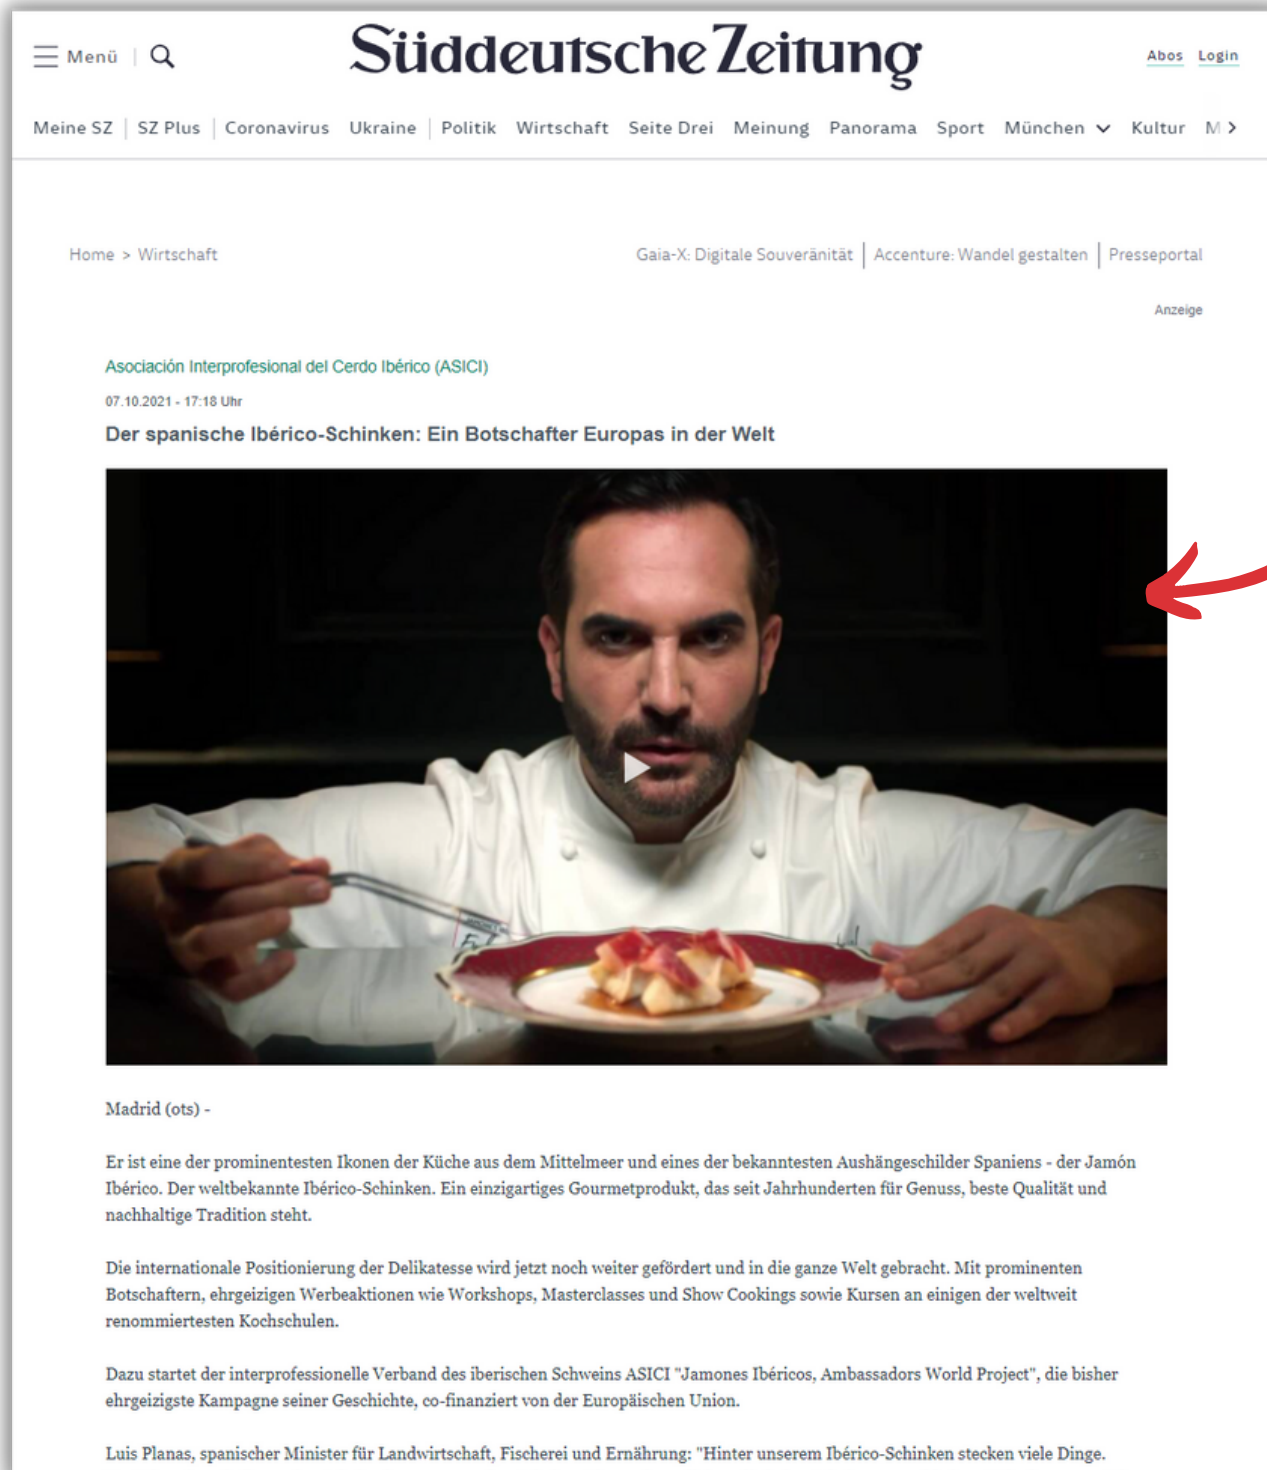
Menü

Süddeutsche Zeitung

Abos Login

Meine SZ | SZ Plus | Coronavirus | Ukraine | Politik | Wirtschaft | Seite Drei | Meinung | Panorama | Sport | München | Kultur | M

Home > Wirtschaft

Gaia-X: Digitale Souveränität | Accenture: Wandel gestalten | Presseportal

Anzeige

Asociación Interprofesional del Cerdo Ibérico (ASICI)

07.10.2021 - 17:18 Uhr

Der spanische Ibérico-Schinken: Ein Botschafter Europas in der Welt

Madrid (ots) -

Er ist eine der prominentesten Ikonen der Küche aus dem Mittelmeer und eines der bekanntesten Aushängeschilder Spaniens - der Jamón Ibérico. Der weltbekannte Ibérico-Schinken. Ein einzigartiges Gourmetprodukt, das seit Jahrhunderten für Genuss, beste Qualität und nachhaltige Tradition steht.

Die internationale Positionierung der Delikatesse wird jetzt noch weiter gefördert und in die ganze Welt gebracht. Mit prominenten Botschaftern, ehrgeizigen Werbeaktionen wie Workshops, Masterclasses und Show Cookings sowie Kursen an einigen der weltweit renommiertesten Kochschulen.

Dazu startet der interprofessionelle Verband des iberischen Schweins ASICI "Jamones Ibéricos, Ambassadors World Project", die bisher ehrgeizigste Kampagne seiner Geschichte, co-finanziert von der Europäischen Union.

Luis Planas, spanischer Minister für Landwirtschaft, Fischerei und Ernährung: "Hinter unserem Ibérico-Schinken stecken viele Dinge.